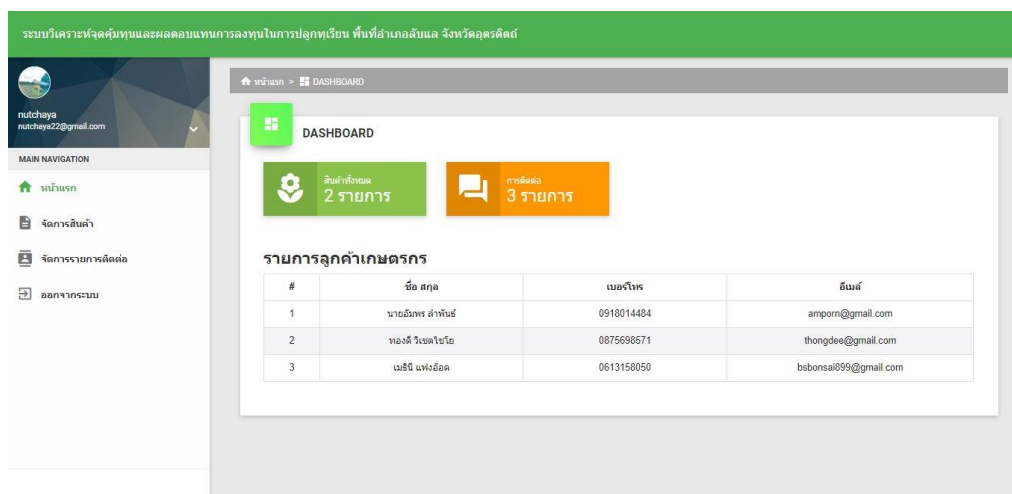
ระบบวิเคราะห์จุดคุ้มทุนและผลตอบแทนการลงทุนในการปลูกทุเรียน พื้นที่อำเภอลับแล จังหวัดอุตรดิตถ์

nutchaya
nutchaya22@gmail.com

MAIN NAVIGATION

หน้าแรก

จัดการสินค้า

จัดการรายการติดต่อ

ออกจากระบบ

หน้าแรก > DASHBOARD

DASHBOARD

สินค้าทั้งหมด
2 รายการ

การติดต่อ
3 รายการ

รายการลูกค้าเกษตรกร

| # | ชื่อ สกุล | เบอร์โทร | อีเมล์ |
|---|---|---|---|
| 1 | นายอัมพร ลำพันธ์ | 0918014484 | amporn@gmail.com |
| 2 | ทองดี วิเชตไชโย | 0875698571 | thongdee@gmail.com |
| 3 | เมธินี แฟงอ๊อด | 0613158050 | bsbonsai899@gmail.com |